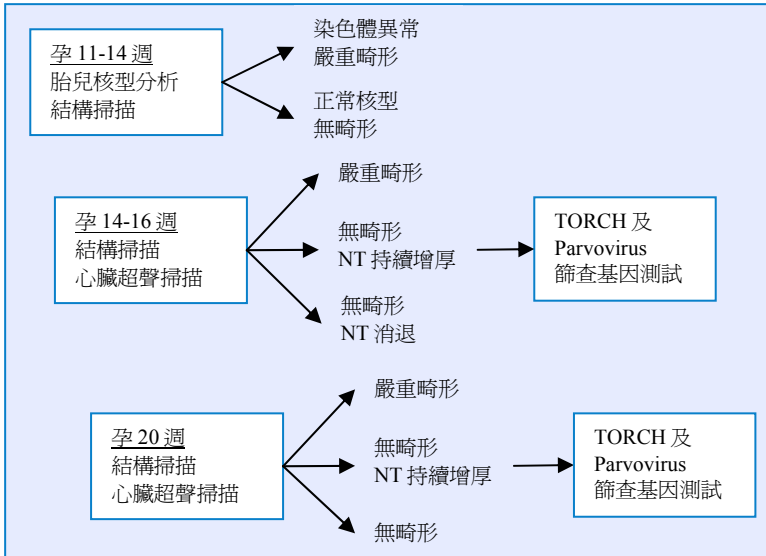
孕 11-14 週
胎兒核型分析
結構掃描

染色體異常
嚴重畸形

正常核型
無畸形

孕 14-16 週
結構掃描
心臟超聲掃描

嚴重畸形

無畸形
NT 持續增厚

TORCH 及
Parvovirus
篩查基因測試

無畸形
NT 消退

孕 20 週
結構掃描
心臟超聲掃描

嚴重畸形

無畸形
NT 持續增厚

TORCH 及
Parvovirus
篩查基因測試

無畸形